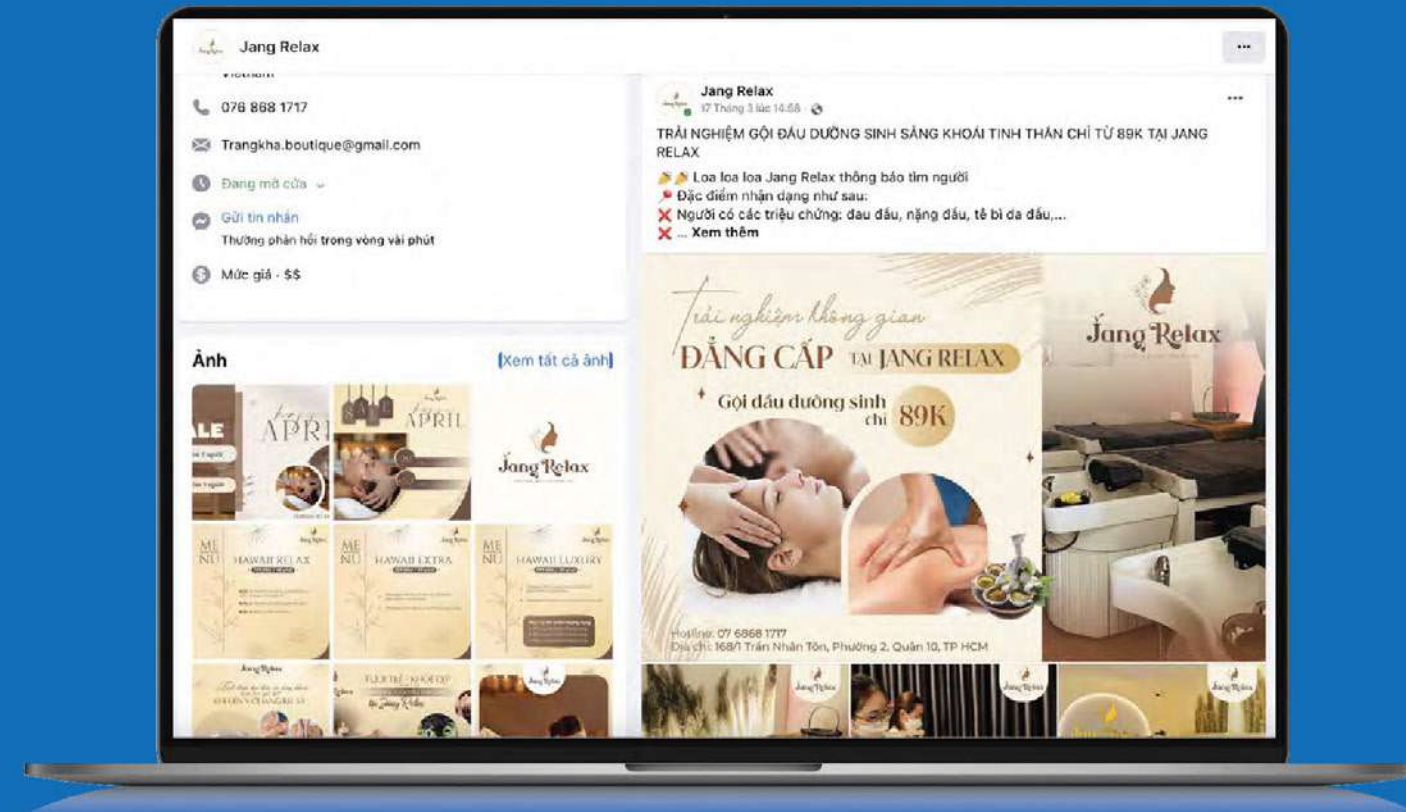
Jang Relax

Vietnam

076 868 1717

Trangkha.boutique@gmail.com

Đang mở cửa

Gửi tin nhắn
Thường phản hồi trong vòng vài phút

Mức giá · $$

Ảnh

Xem tất cả ảnh

ALE

APRIL

APRIL

Jang Relax

MENU HAWAII RELAX

MENU HAWAII EXTRA

MENU HAWAII LUXURY

Jang Relax

Jang Relax

Jang Relax

Jang Relax
17 Tháng 3 lúc 14:58 ·

TRẢI NGHIỆM GỘI ĐẦU DƯỠNG SINH SẢNG KHOÁI TINH THẦN CHỈ TỪ 89K TẠI JANG RELAX

Loa loa loa Jang Relax thông báo tìm người
Đặc điểm nhận dạng như sau:
Người có các triệu chứng: đau đầu, nặng đầu, tê bì da đầu,...
... Xem thêm

Trải nghiệm không gian
ĐẲNG CẤP TẠI JANG RELAX
Gội đầu dưỡng sinh chỉ 89K

Hotline: 07 6868 1717
Địa chỉ: 168/1 Trần Nhân Tôn, Phường 2, Quận 10, TP HCM

Jang Relax

Jang Relax

Jang Relax

Jang Relax